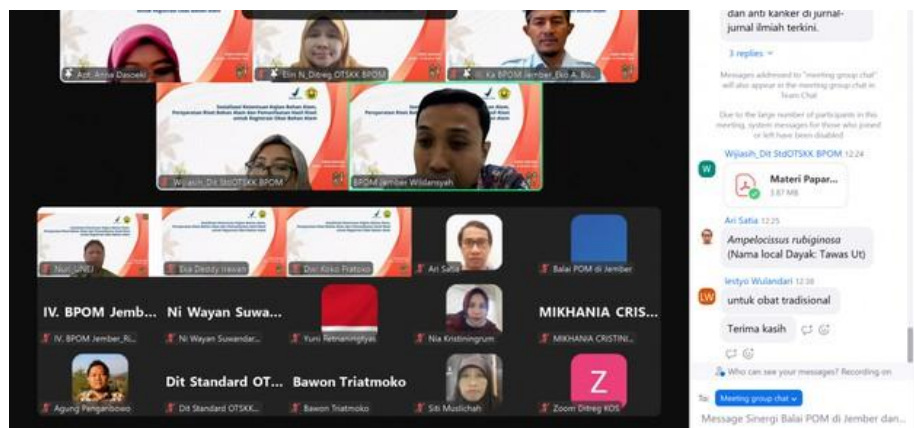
Apt. Anna Dasoeki

Elin N_Direg OTSKK BPOM

Ka BPOM Jember_Eko A. Bu...

Sosialisasi Ketentuan Kajian Bahan Alam, Pengawasan Riset Bahan Alam dan Pemanfaatan Hasil Riset untuk Registrasi Obat Bahan Alam

Wijiash_Dit StdOTSKK BPOM

BPOM Jember Wildansyah

Nuri_UNEJ

Eka Deddy Irawan

Dwi Koko Pratoyo

Ari Satia

Balai POM di Jember

IV. BPOM Jemb...

IV. BPOM Jember_Ri...

Ni Wayan Suwa...

Ni Wayan Suwandar...

Yuni Retnaningtyas

Nia Kristiningrum

MIKHANIA CRIS...

MIKHANIA CRISTINI...

Agung Pangaribowo

Dit Standard OT...

Dit Standard OTSKK...

Bawon Triatmoko

Bawon Triatmoko

Siti Muslichah

Z

Zoom Ditreg KOS

dan anti kanker di jurnal-jurnal ilmiah terkini.

3 replies

Messages addressed to "meeting group chat" will also appear in the meeting group chat in Team Chat

Due to the large number of participants in this meeting, system messages for those who joined or left have been disabled

W

Wijiash_Dit StdOTSKK BPOM 12:24

Materi Papar...

3.87 MB

Ari Satia 12:25

Ampelocissus rubiginosa (Nama local Dayak: Tawas Ut)

LW

lestyo Wulandari 12:38

untuk obat tradisional

Terima kasih

Who can see your messages? Recording on

To: Meeting group chat

Message Sinergi Balai POM di Jember dan...